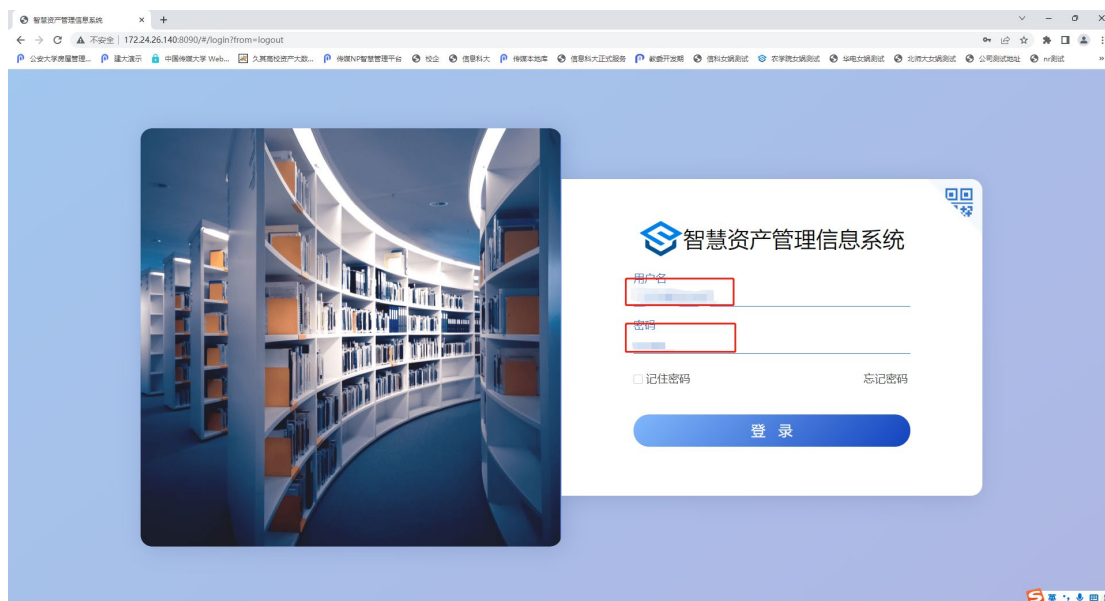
智慧资产管理信息系统 × +

不安全 | 172.24.26.140:8090/#/login?from=logout

公安大学房屋管理... 建大演示 中国传媒大学 Web... 久其高校资产大数... 传媒NP智慧管理平台 校企 信息科大 传媒本地库 信息科大正式服务 截图开发期 信科女娲测试 农学院女娲测试 华电女娲测试 北师大女娲测试 公司测试地址 nr测试

智慧资产管理信息系统

用户名

密码

记住密码

忘记密码

登 录